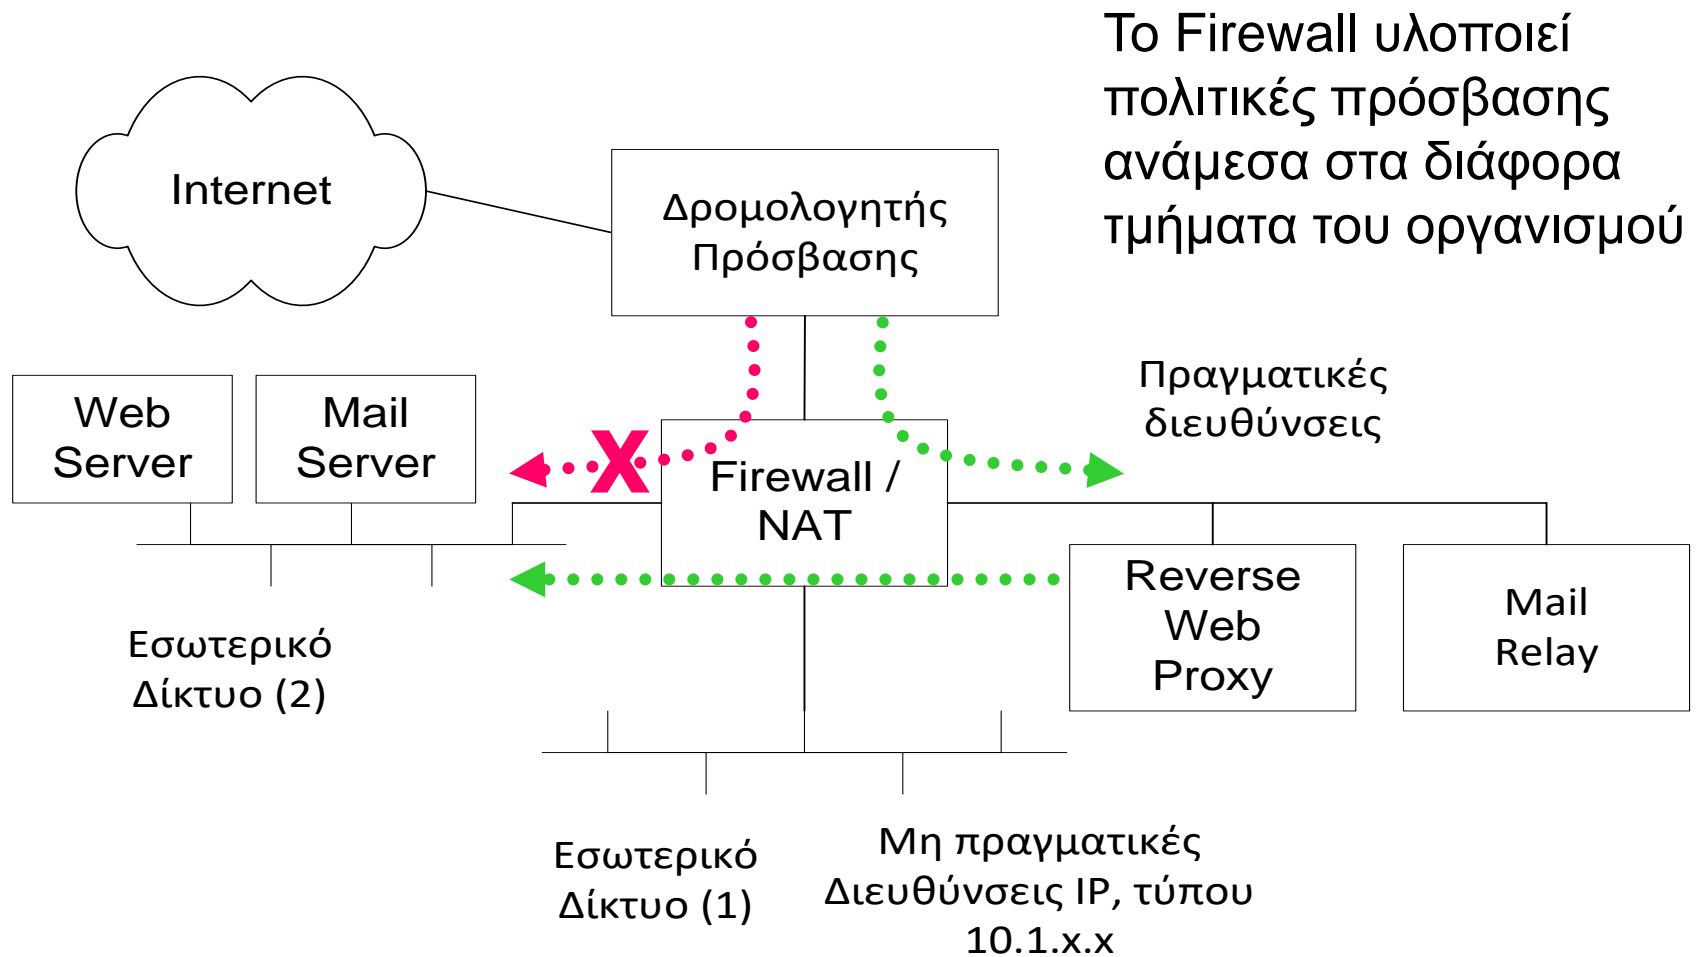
Το Firewall υλοποιεί πολιτικές πρόσβασης ανάμεσα στα διάφορα τμήματα του οργανισμού

Internet

Δρομολογητής Πρόσβασης

Πραγματικές διευθύνσεις

Web Server

Mail Server

X

Firewall / NAT

Reverse Web Proxy

Mail Relay

Εσωτερικό Δίκτυο (2)

Εσωτερικό Δίκτυο (1)

Μη πραγματικές Διευθύνσεις IP, τύπου 10.1.x.x